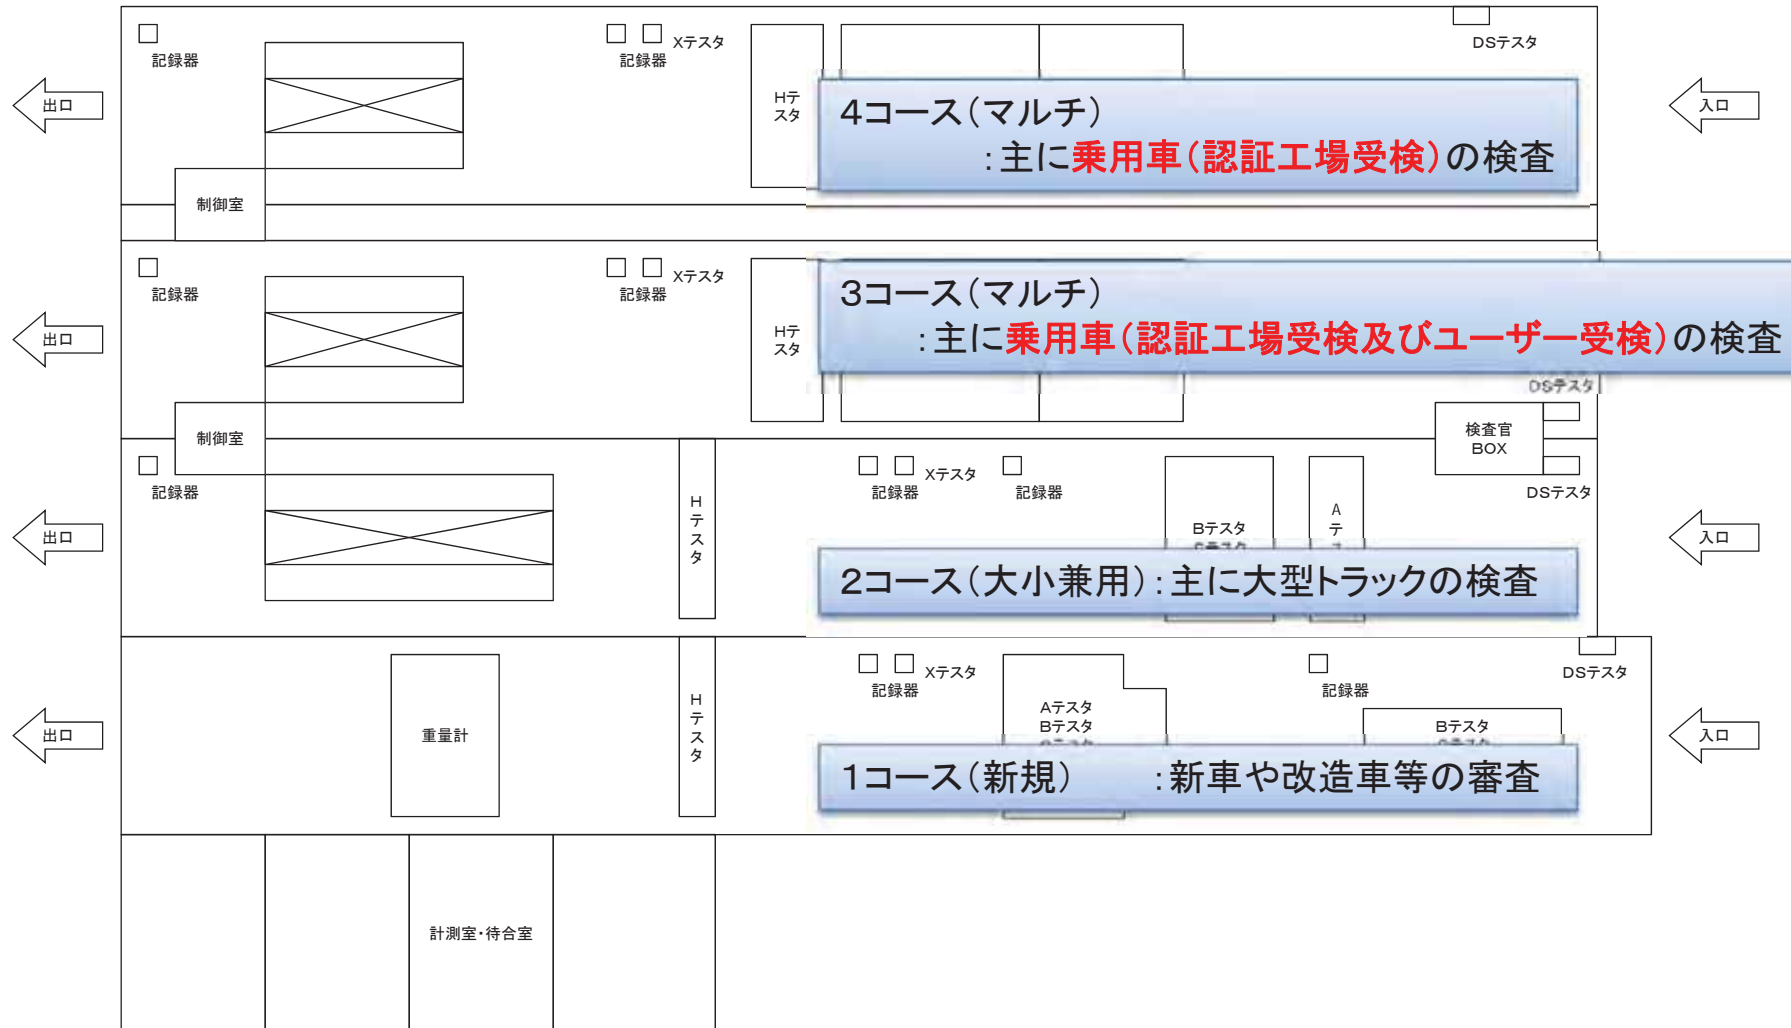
記録器

記録器 Xテスタ

DSテスタ

出口

入口

Hテスタ

4コース(マルチ)
:主に乗用車(認証工場受検)の検査

制御室

記録器

記録器 Xテスタ

出口

Hテスタ

3コース(マルチ)
:主に乗用車(認証工場受検及びユーザー受検)の検査

DSテスタ

制御室

検査官 BOX

記録器

記録器 Xテスタ

記録器

Bテスタ

A テ

DSテスタ

出口

入口

H テ ス タ

2コース(大小兼用):主に大型トラックの検査

記録器 Xテスタ

記録器

DSテスタ

出口

入口

重量計

H テ ス タ

Aテスタ Bテスタ

Bテスタ

1コース(新規) :新車や改造車等の審査

計測室・待合室